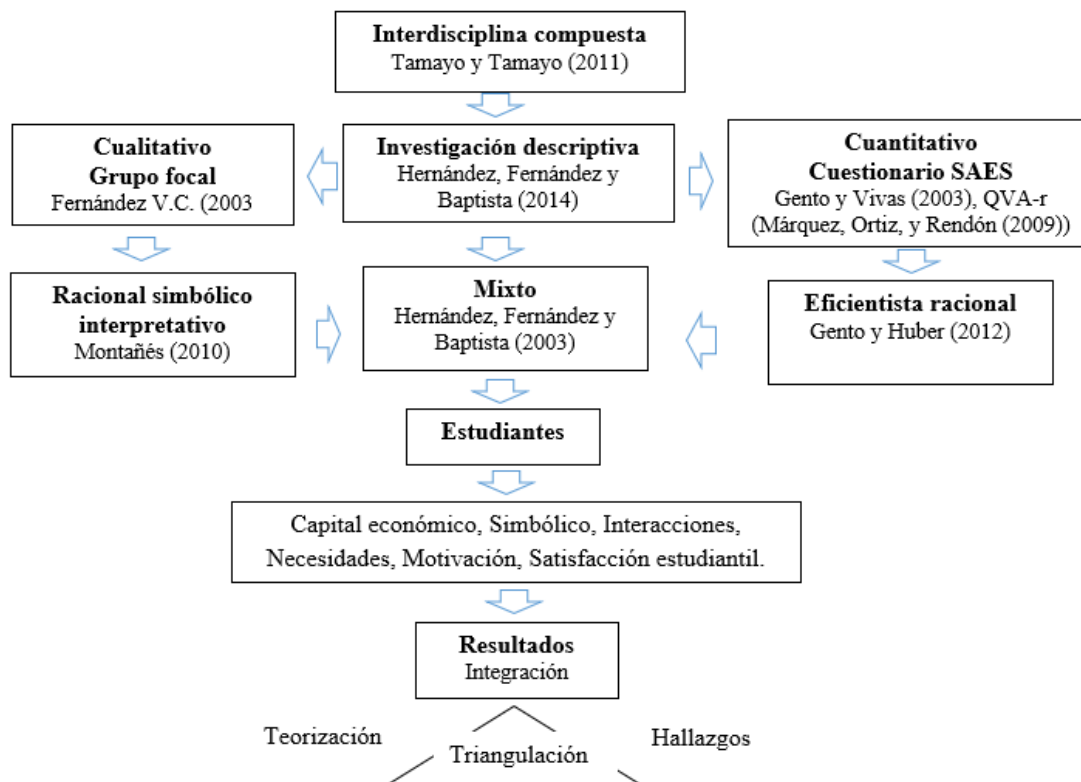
**Interdisciplina compuesta**
Tamayo y Tamayo (2011)

**Cualitativo**
**Grupo focal**
Fernández V.C. (2003

**Investigación descriptiva**
Hernández, Fernández y Baptista (2014)

**Cuantitativo**
**Cuestionario SAES**
Gento y Vivas (2003), QVA-r (Márquez, Ortiz, y Rendón (2009))

**Racional simbólico interpretativo**
Montañés (2010)

**Mixto**
Hernández, Fernández y Baptista (2003)

**Eficientista racional**
Gento y Huber (2012)

**Estudiantes**

Capital económico, Simbólico, Interacciones, Necesidades, Motivación, Satisfacción estudiantil.

**Resultados**
Integración

Teorización

Triangulación

Hallazgos